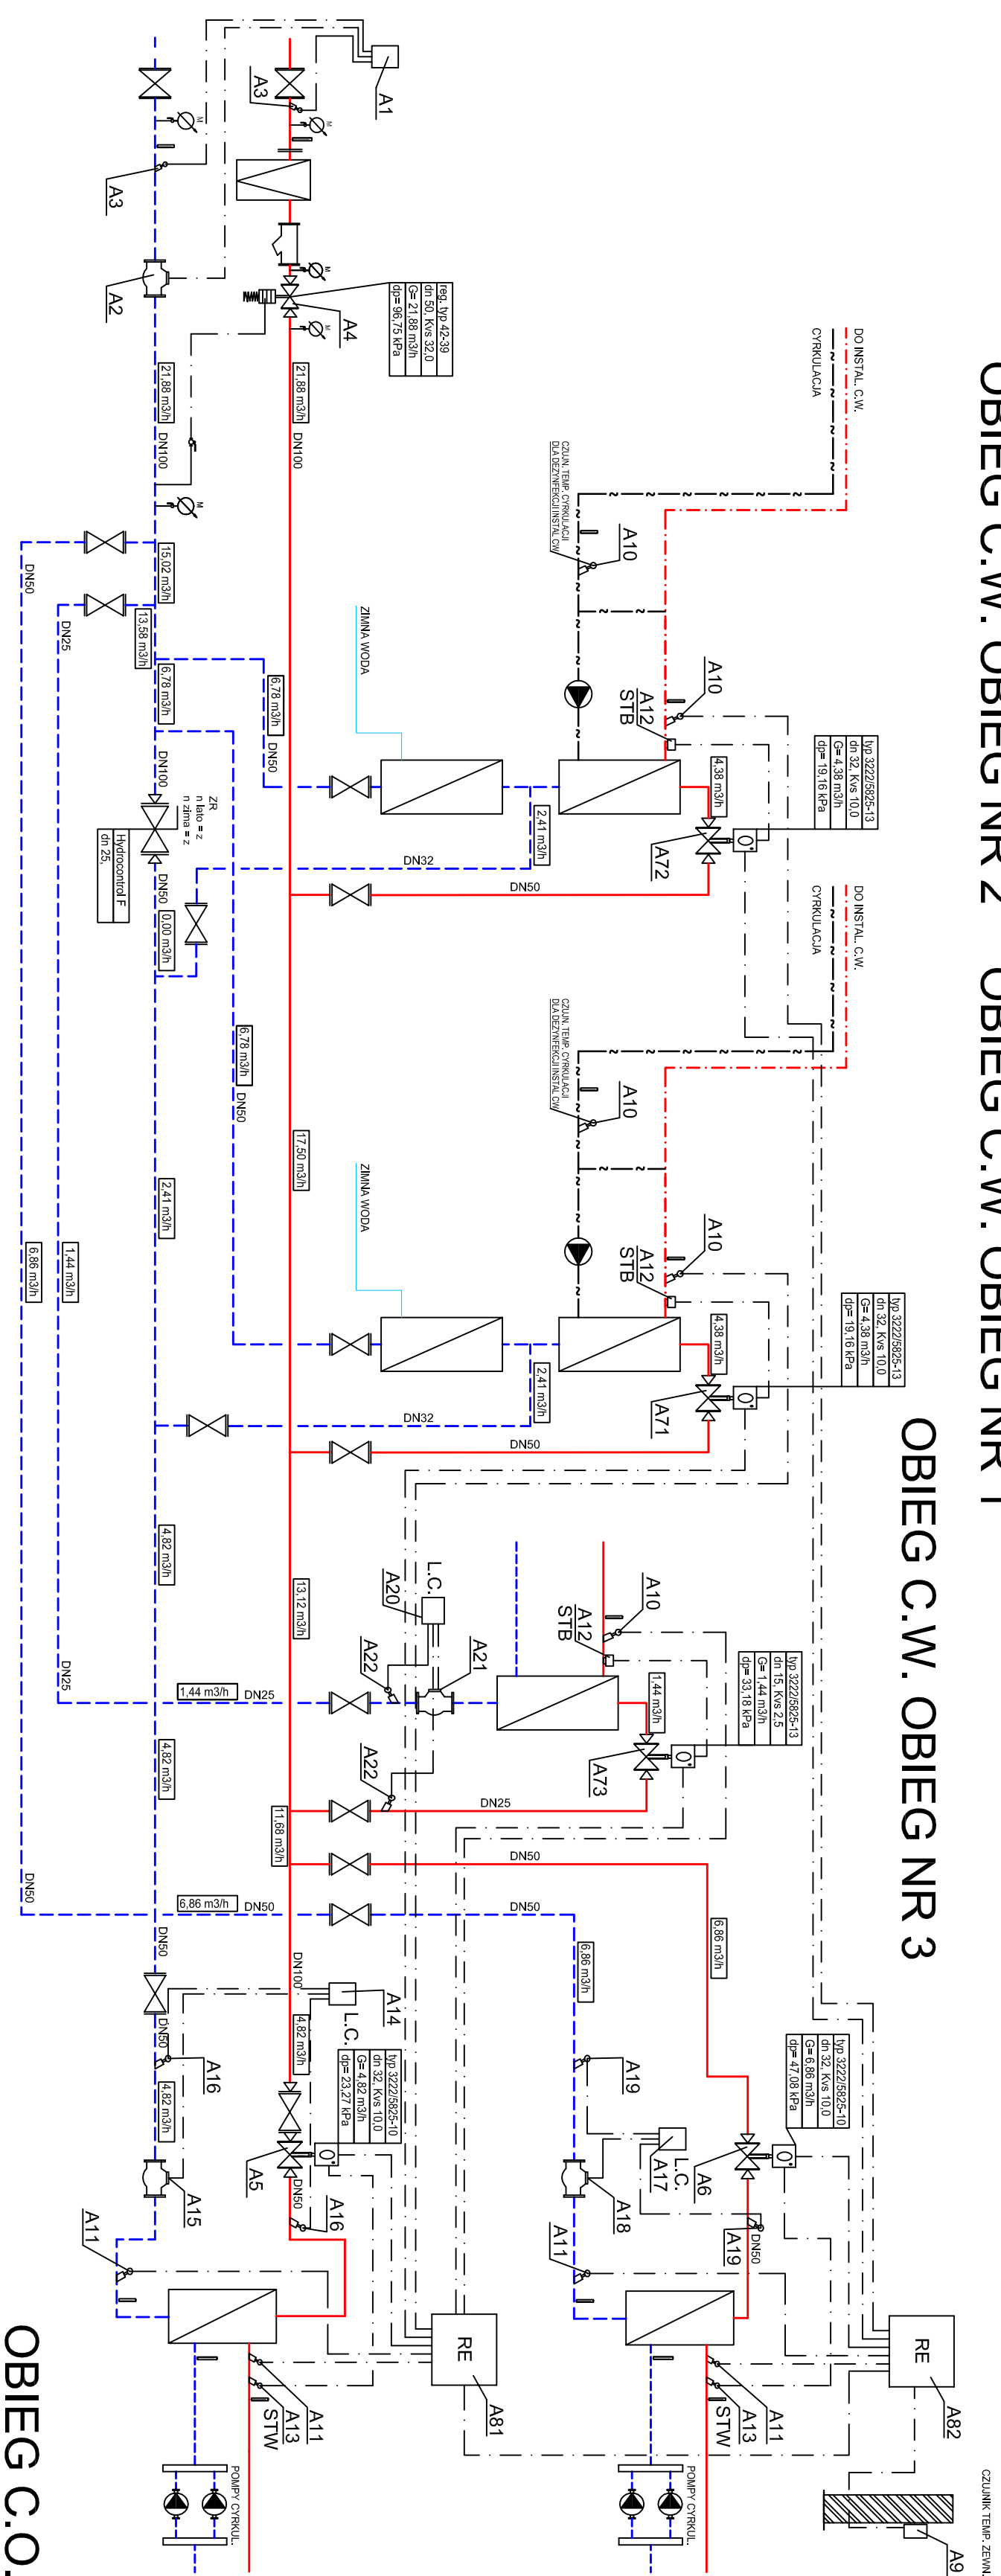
OBIEG C.W. OBIEG NR 2
OBIEG C.W. OBIEG NR 1
OBIEG C.W. OBIEG NR 3
OBIEG C.O.

A1
A3
A3
A2
A4
reg. typ 42-39
dn 50, Kvs 32,0
G= 21,88 m3/h
dp= 96,75 kPa
21,88 m3/h
DN100
21,88 m3/h
DN100
DO INSTAL. C.W.
CYRKULACJA
CZUJN. TEMP. CYRKULACJI
DLA DEZYNFEKCJI INSTAL.CW
A10
A10
A12
STB
ZIMNA WODA
15,02 m3/h
13,58 m3/h
DN50
DN25
6,78 m3/h
6,78 m3/h
DN50
DN100
ZR
n lato = z
n zima = z
Hydrocontrol F
dn 25,
DN50
0,00 m3/h
DN32
DN50
2,41 m3/h
4,38 m3/h
A72
typ 3222/5825-13
dn 32, Kvs 10,0
G= 4,38 m3/h
dp= 19,16 kPa
DO INSTAL. C.W.
CYRKULACJA
CZUJN. TEMP. CYRKULACJI
DLA DEZYNFEKCJI INSTAL.CW
A10
A10
A12
STB
ZIMNA WODA
6,78 m3/h
DN50
17,50 m3/h
2,41 m3/h
6,86 m3/h
1,44 m3/h
2,41 m3/h
4,38 m3/h
A71
typ 3222/5825-13
dn 32, Kvs 10,0
G= 4,38 m3/h
dp= 19,16 kPa
DN32
DN50
4,82 m3/h
13,12 m3/h
L.C.
A20
A22
A21
A10
A12
STB
typ 3222/5825-13
dn 15, Kvs 2,5
G= 1,44 m3/h
dp= 33,18 kPa
1,44 m3/h
A73
DN25
1,44 m3/h
DN25
A22
4,82 m3/h
DN25
11,68 m3/h
DN50
DN50
6,86 m3/h
DN50
DN50
6,86 m3/h
6,86 m3/h
typ 3222/5825-10
dn 32, Kvs 10,0
G= 6,86 m3/h
dp= 47,08 kPa
DN50
DN100
A14
L.C.
4,82 m3/h
typ 3222/5825-10
dn 32, Kvs 10,0
G= 4,82 m3/h
dp= 23,27 kPa
DN50
A16
4,82 m3/h
A5
DN50
A16
A15
A11
A19
L.C.
A17
A6
A18
A19
DN50
A11
RE
A81
RE
A82
STW
A13
A11
STW
A13
A11
POMPY CYRKUL.
POMPY CYRKUL.
CZUJNIK TEMP. ZEWN.
A9